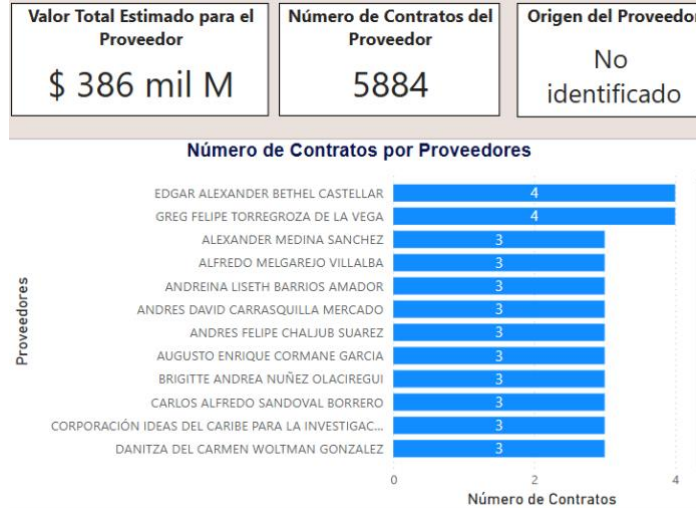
Valor Total Estimado para el Proveedor
$ 386 mil M

Número de Contratos del Proveedor
5884

Origen del Proveedor
No identificado

Número de Contratos por Proveedores

Proveedores

EDGAR ALEXANDER BETHEL CASTELLAR 4
GREG FELIPE TORREGROZA DE LA VEGA 4
ALEXANDER MEDINA SANCHEZ 3
ALFREDO MELGAREJO VILLALBA 3
ANDREINA LISETH BARRIOS AMADOR 3
ANDRES DAVID CARRASQUILLA MERCADO 3
ANDRES FELIPE CHALJUB SUAREZ 3
AUGUSTO ENRIQUE CORMANE GARCIA 3
BRIGITTE ANDREA NUÑEZ OLACIREGUI 3
CARLOS ALFREDO SANDOVAL BORRERO 3
CORPORACIÓN IDEAS DEL CARIBE PARA LA INVESTIGAC... 3
DANITZA DEL CARMEN WOLTMAN GONZALEZ 3

0
2
4
Número de Contratos